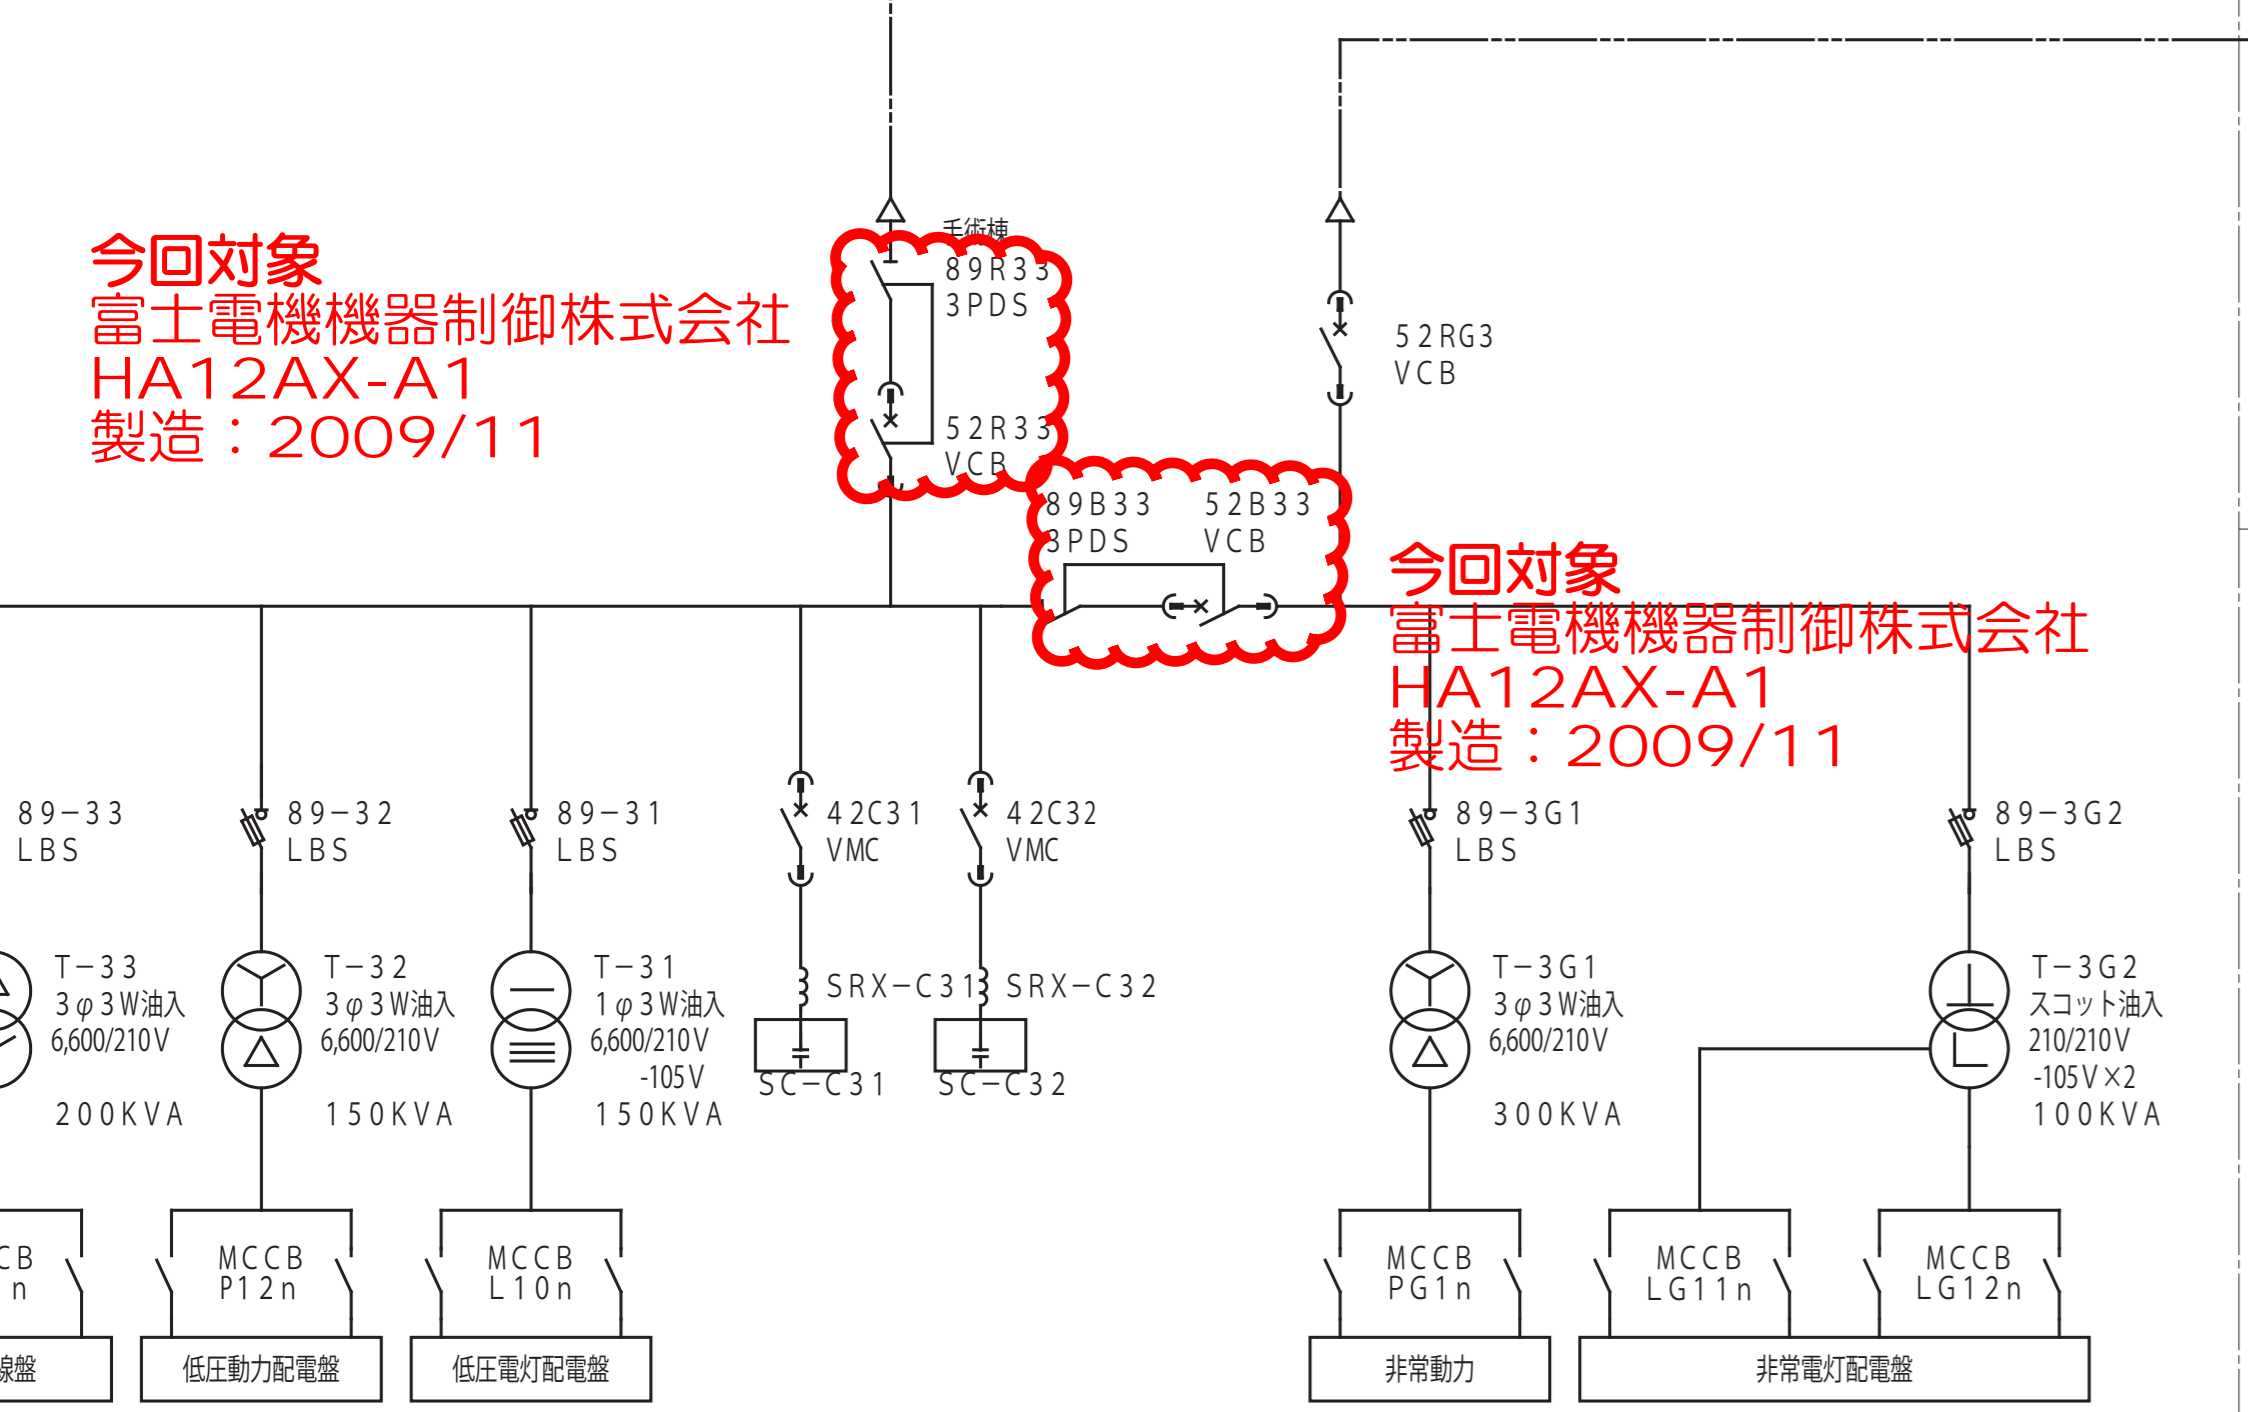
今回対象
富士電機機器制御株式会社
HA12AX-A1
製造：2009/11

手術棟
89R33
3PDS

52R33
VCB

52RG3
VCB

89B33
3PDS

52B33
VCB

今回対象
富士電機機器制御株式会社
HA12AX-A1
製造：2009/11

89−33
LBS

89−32
LBS

89−31
LBS

42C31
VMC

42C32
VMC

89−3G1
LBS

89−3G2
LBS

T−33
3φ3W油入
6,600/210V
200KVA

T−32
3φ3W油入
6,600/210V
150KVA

T−31
1φ3W油入
6,600/210V
-105V
150KVA

SRX−C31

SRX−C32

SC−C31

SC−C32

T−3G1
3φ3W油入
6,600/210V
300KVA

T−3G2
スコット油入
210/210V
-105V×2
100KVA

CB
n

MCCB
P12n

MCCB
L10n

MCCB
PG1n

MCCB
LG11n

MCCB
LG12n

線盤

低圧動力配電盤

低圧電灯配電盤

非常動力

非常電灯配電盤